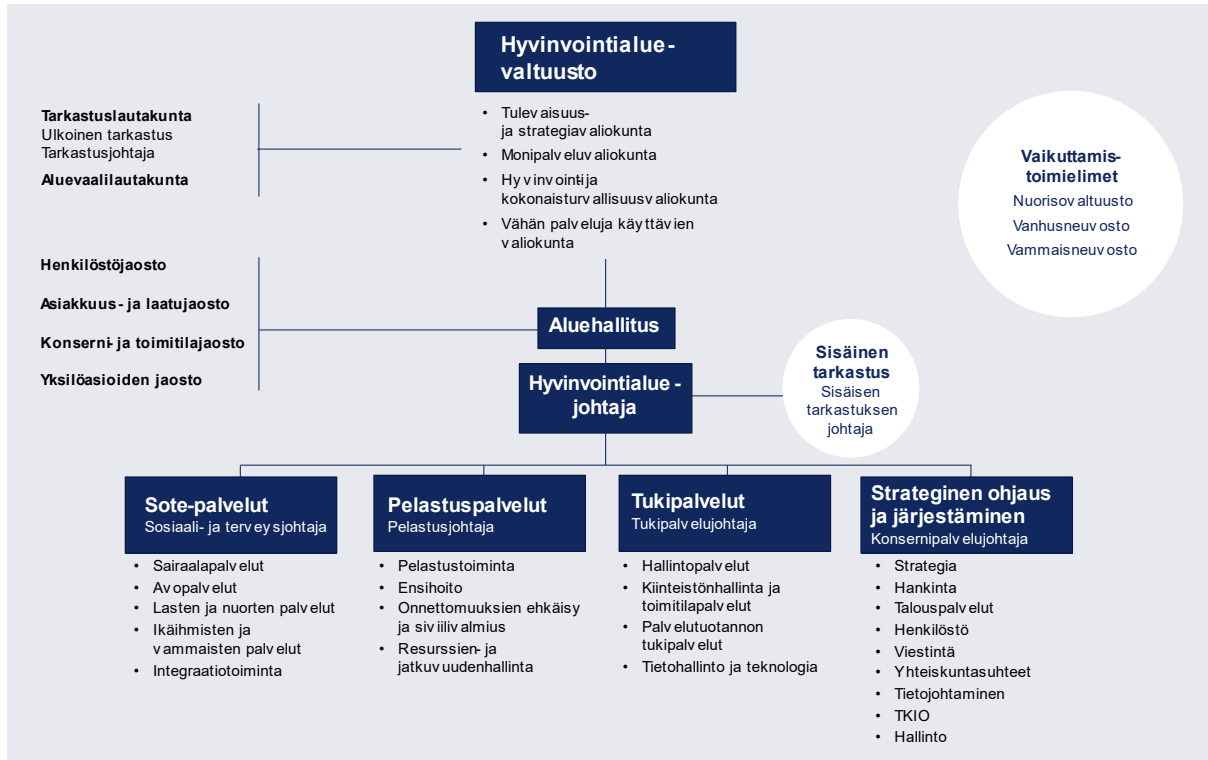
Hyvinvointialue - valtuusto

Tarkastuslautakunta
Ulkoinen tarkastus
Tarkastusjohtaja

Aluevaalilautakunta

- Tulev aisuus- ja strategiav aliokunta
- Monipalv eluv aliokunta
- Hy v inv ointi ja kokonaisturv allisuusv aliokunta
- Vähän palv eluja käy ttäv ien v aliokunta

Vaikuttamis-toimielimet
Nuorisov altuusto
Vanhusneuv osto
Vammaisneuv osto

Henkilöstöjaosto

Asiakkuus- ja laatujaosto

Konserni- ja toimitilajaosto

Yksilöasioiden jaosto

Aluehallitus

Hyvinvointialue - johtaja

Sisäinen tarkastus
Sisäisen tarkastuksen johtaja

Sote-palvelut
Sosiaali- ja terv ey sjohtaja
- Sairaalapalv elut
- Av opalv elut
- Lasten ja nuorten palv elut
- Ikäihmisten ja v ammaisten palv elut
- Integraatiotoiminta

Pelastuspalvelut
Pelastusjohtaja
- Pelastustoiminta
- Ensihoito
- Onnettomuuksien ehkäisy ja siv iiliv almius
- Resurssien- ja jatkuv uudenhallinta

Tukipalvelut
Tukipalv elujohtaja
- Hallintopalv elut
- Kiinteistönhallinta ja toimitilapalv elut
- Palv elutuotannon tukipalv elut
- Tietohallinto ja teknologia

Strateginen ohjaus ja järjestäminen
Konsernipalv elujohtaja
- Strategia
- Hankinta
- Talouspalv elut
- Henkilöstö
- Viestintä
- Yhteiskuntasuhteet
- Tietojohtaminen
- TKIO
- Hallinto